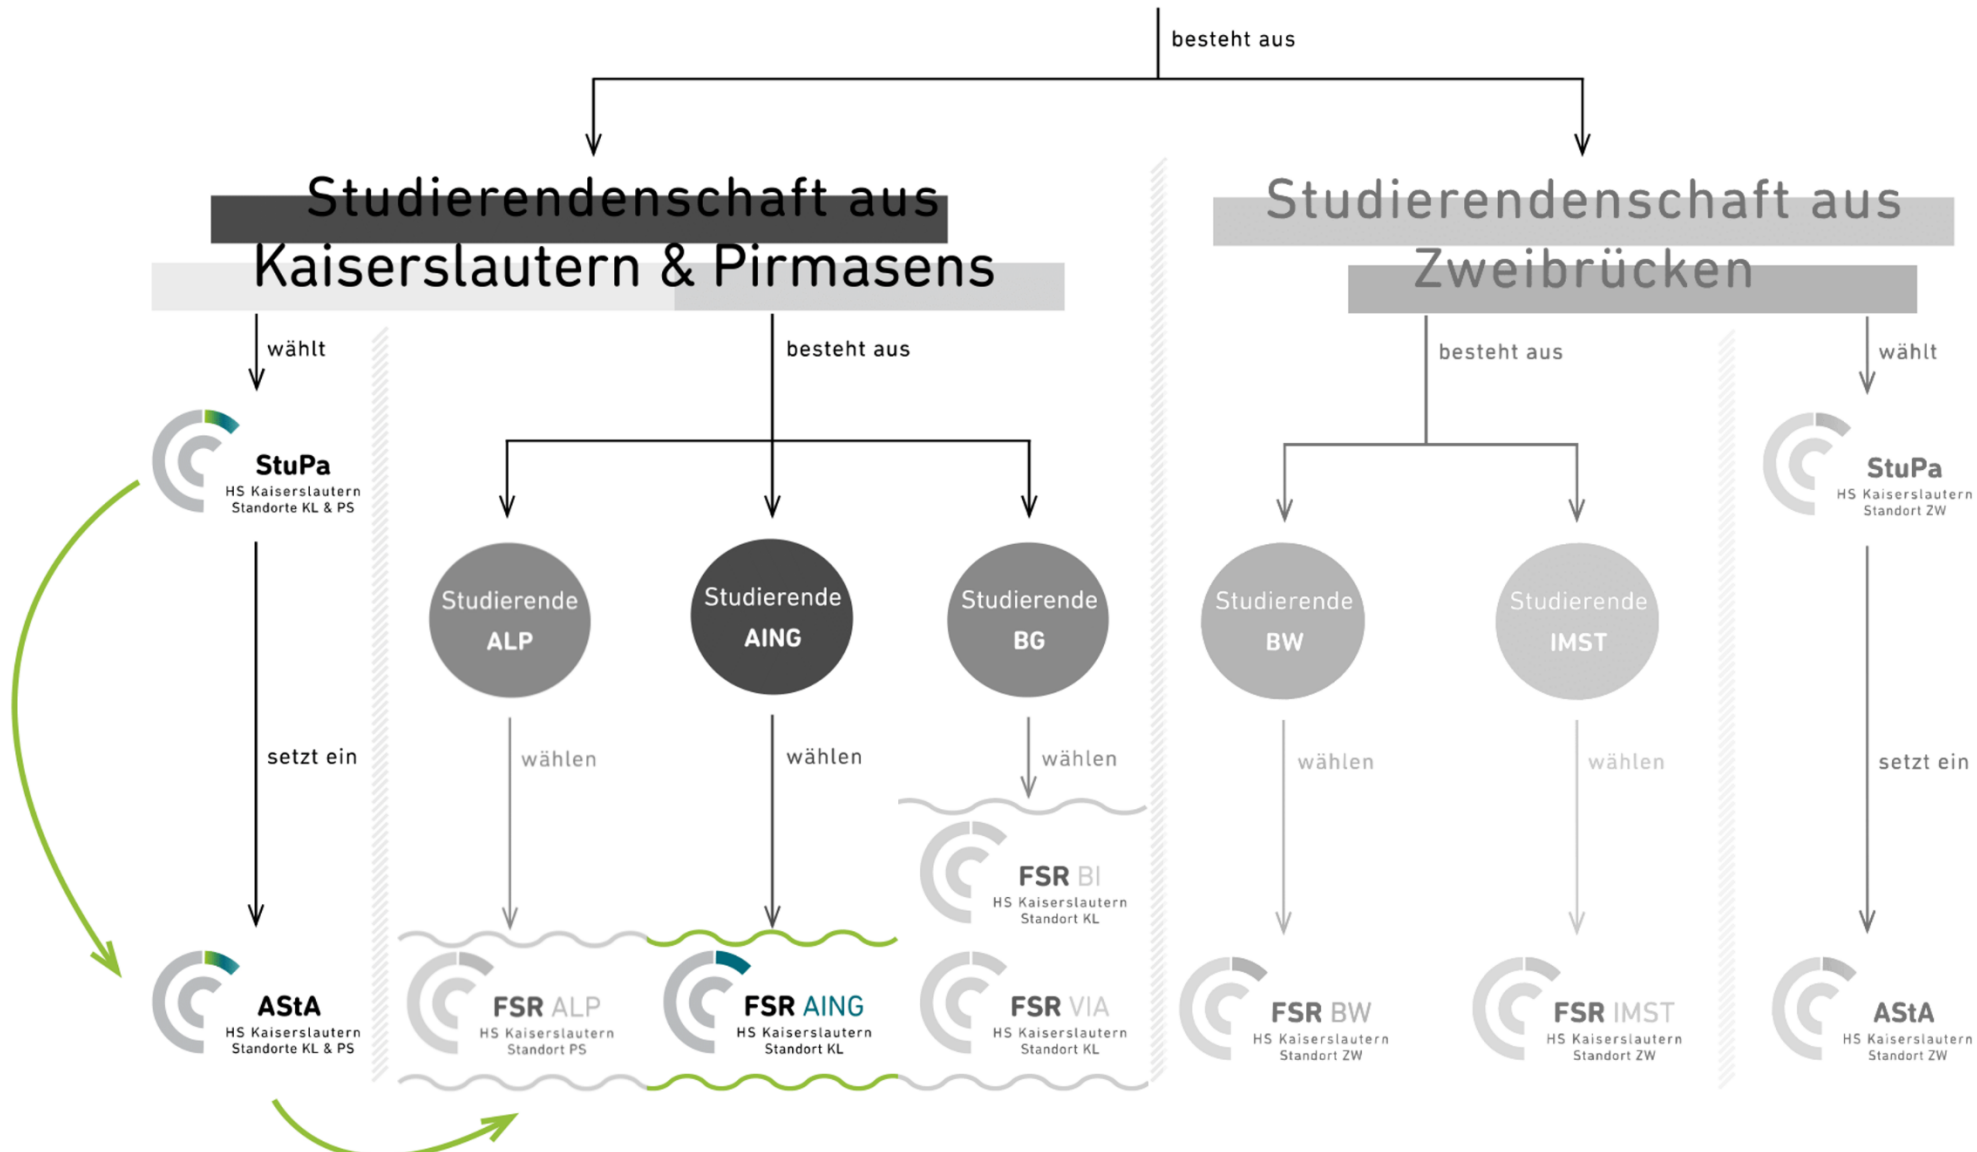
besteht aus

Studierendenschaft aus Kaiserslautern & Pirmasens

Studierendenschaft aus Zweibrücken

wählt

besteht aus

besteht aus

wählt

StuPa
HS Kaiserslautern
Standorte KL & PS

StuPa
HS Kaiserslautern
Standort ZW

Studierende ALP

Studierende AING

Studierende BG

Studierende BW

Studierende IMST

setzt ein

wählen

wählen

wählen

wählen

wählen

setzt ein

FSR BI
HS Kaiserslautern
Standort KL

AStA
HS Kaiserslautern
Standorte KL & PS

FSR ALP
HS Kaiserslautern
Standort PS

FSR AING
HS Kaiserslautern
Standort KL

FSR VIA
HS Kaiserslautern
Standort KL

FSR BW
HS Kaiserslautern
Standort ZW

FSR IMST
HS Kaiserslautern
Standort ZW

AStA
HS Kaiserslautern
Standort ZW